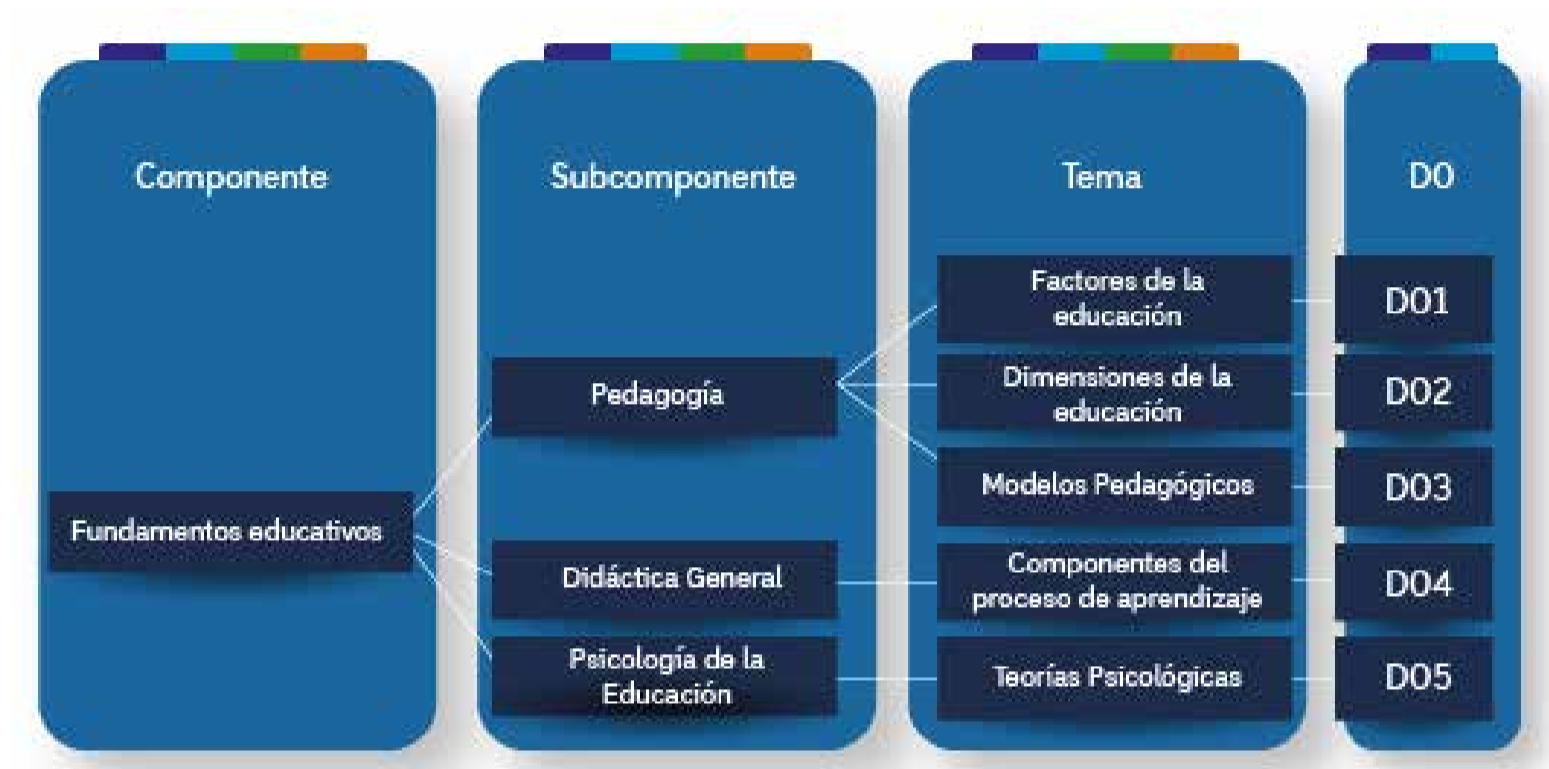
Componente

Fundamentos educativos

Subcomponente

Pedagogía

Didáctica General

Psicología de la Educación

Tema

Factores de la educación

Dimensiones de la educación

Modelos Pedagógicos

Componentes del proceso de aprendizaje

Teorías Psicológicas

DO

DO1

DO2

DO3

DO4

DO5